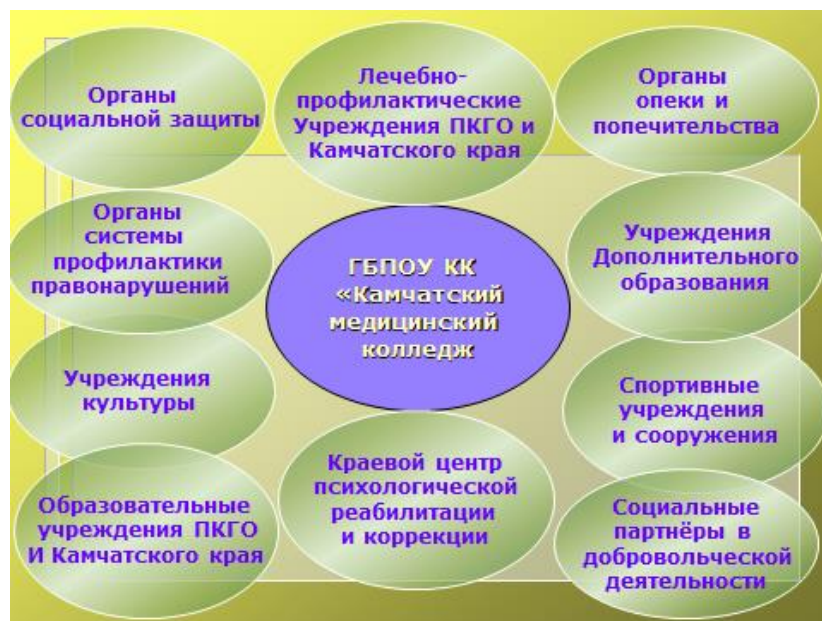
Органы социальной защиты

Лечебно-профилактические Учреждения ПКГО и Камчатского края

Органы опеки и попечительства

Органы системы профилактики правонарушений

ГБПОУ КК «Камчатский медицинский колледж

Учреждения Дополнительного образования

Учреждения культуры

Спортивные учреждения и сооружения

Образовательные учреждения ПКГО И Камчатского края

Краевой центр психологической реабилитации и коррекции

Социальные партнёры в добровольческой деятельности